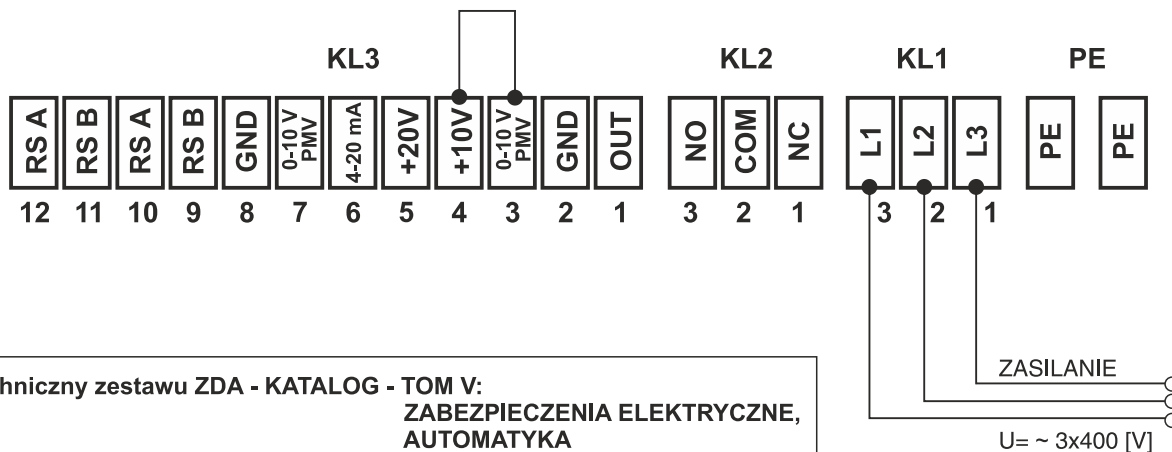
KL3

KL2

KL1

PE

RS A
RS B
RS A
RS B
GND
0-10 V PMV
4-20 mA
+20V
+10V
0-10 V PMV
GND
OUT

NO
COM
NC

L1
L2
L3

PE
PE

12 11 10 9 8 7 6 5 4 3 2 1

3 2 1

3 2 1

ZASILANIE

U= ~ 3x400 [V]

hniczny zestawu ZDA - KATALOG - TOM V: ZABEZPIECZENIA ELEKTRYCZNE, AUTOMATYKA